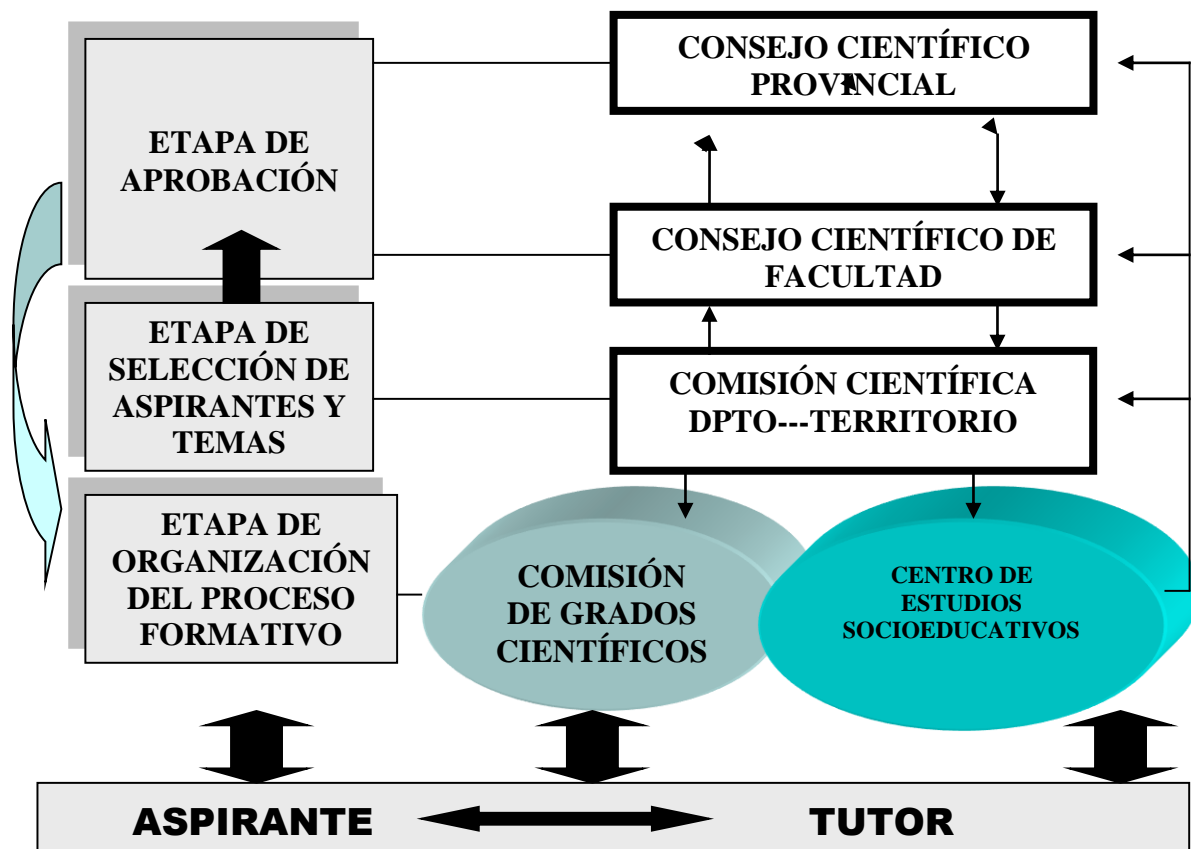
ETAPA DE APROBACIÓN

ETAPA DE SELECCIÓN DE ASPIRANTES Y TEMAS

ETAPA DE ORGANIZACIÓN DEL PROCESO FORMATIVO

CONSEJO CIENTÍFICO PROVINCIAL

CONSEJO CIENTÍFICO DE FACULTAD

COMISIÓN CIENTÍFICA DPTO---TERRITORIO

COMISIÓN DE GRADOS CIENTÍFICOS

CENTRO DE ESTUDIOS SOCIOEDUCATIVOS

ASPIRANTE

TUTOR